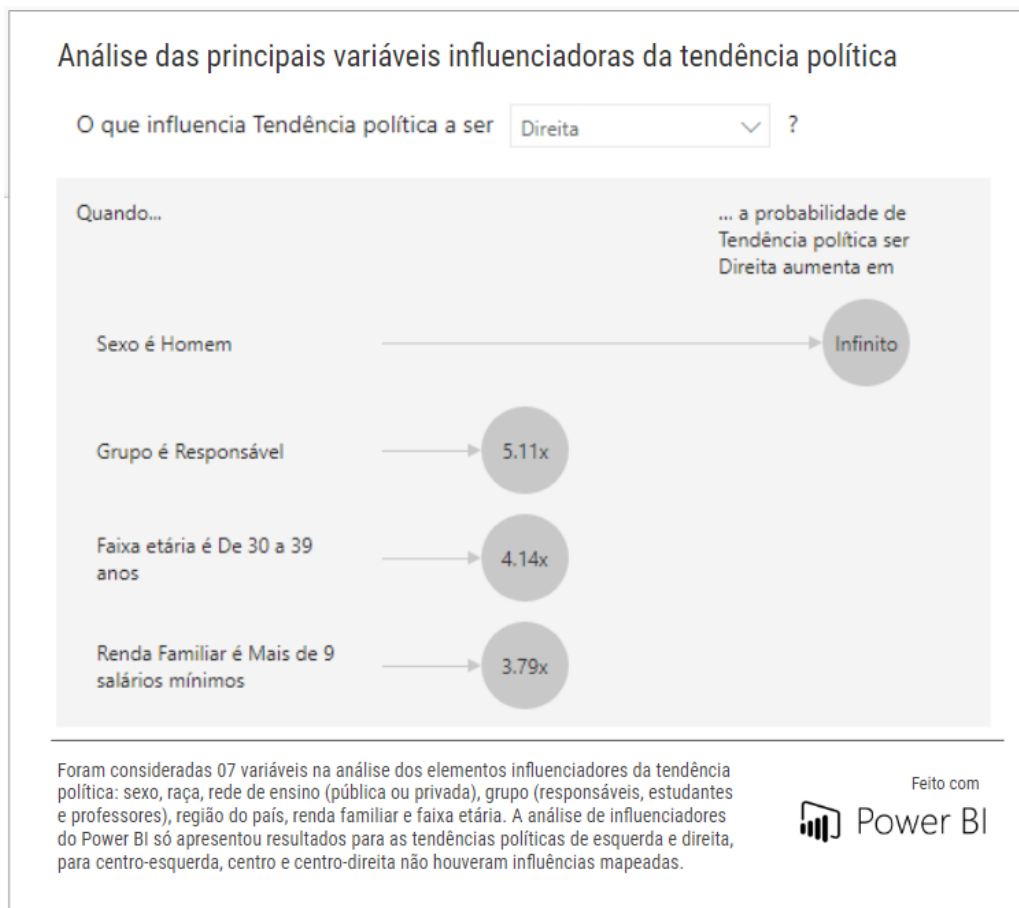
Análise das principais variáveis influenciadoras da tendência política

O que influencia Tendência política a ser Direita ?

Quando...

... a probabilidade de Tendência política ser Direita aumenta em

Sexo é Homem

Infinito

Grupo é Responsável

5.11x

Faixa etária é De 30 a 39 anos

4.14x

Renda Familiar é Mais de 9 salários mínimos

3.79x

Foram consideradas 07 variáveis na análise dos elementos influenciadores da tendência política: sexo, raça, rede de ensino (pública ou privada), grupo (responsáveis, estudantes e professores), região do país, renda familiar e faixa etária. A análise de influenciadores do Power BI só apresentou resultados para as tendências políticas de esquerda e direita, para centro-esquerda, centro e centro-direita não houveram influências mapeadas.

Feito com

Power BI